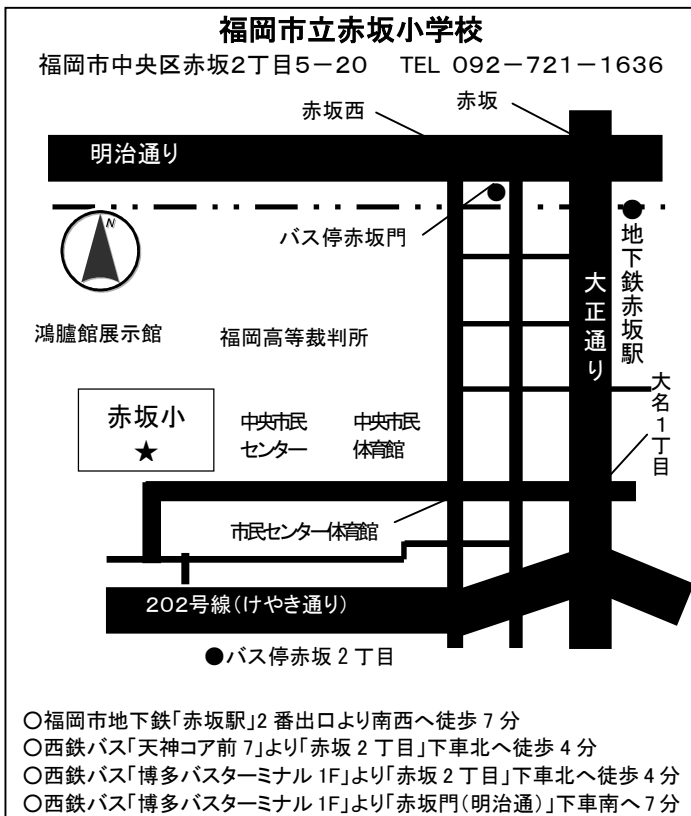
福岡市立赤坂小学校

福岡市中央区赤坂2丁目5－20　TEL 092－721－1636

赤坂西

赤坂

明治通り

N

バス停赤坂門

地下鉄赤坂駅

大正通り

鴻臚館展示館

福岡高等裁判所

大名1丁目

赤坂小
★

中央市民センター

中央市民体育館

市民センター体育館

202号線（けやき通り）

●バス停赤坂２丁目

○福岡市地下鉄「赤坂駅」2 番出口より南西へ徒歩 7 分
○西鉄バス「天神コア前 7」より「赤坂 2 丁目」下車北へ徒歩 4 分
○西鉄バス「博多バスターミナル 1F」より「赤坂 2 丁目」下車北へ徒歩 4 分
○西鉄バス「博多バスターミナル 1F」より「赤坂門（明治通）」下車南へ 7 分